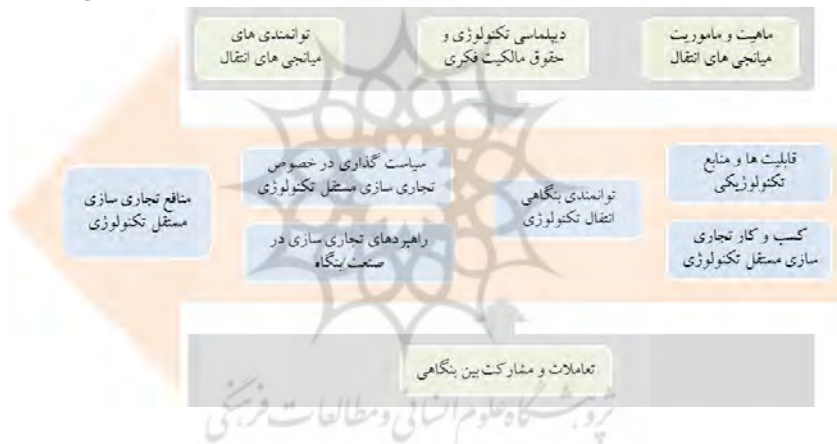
ماهیت و ماموریت میانجی های انتقال

دیپلماسی تکنولوژی و حقوق مالکیت فکری

توانمندی های میانجی های انتقال

قابلیت ها و منابع تکنولوژیکی

کسب و کار تجاری سازی مستقل تکنولوژی

توانمندی بنگاهی انتقال تکنولوژی

سیاست گذاری در خصوص تجاری سازی مستقل تکنولوژی

راهبردهای تجاری سازی در صنعت بنگاه

منافع تجاری سازی مستقل تکنولوژی

تعاملات و مشارکت بین بنگاهی

پژوهشگاه علوم انسانی و مطالعات فرهنگی